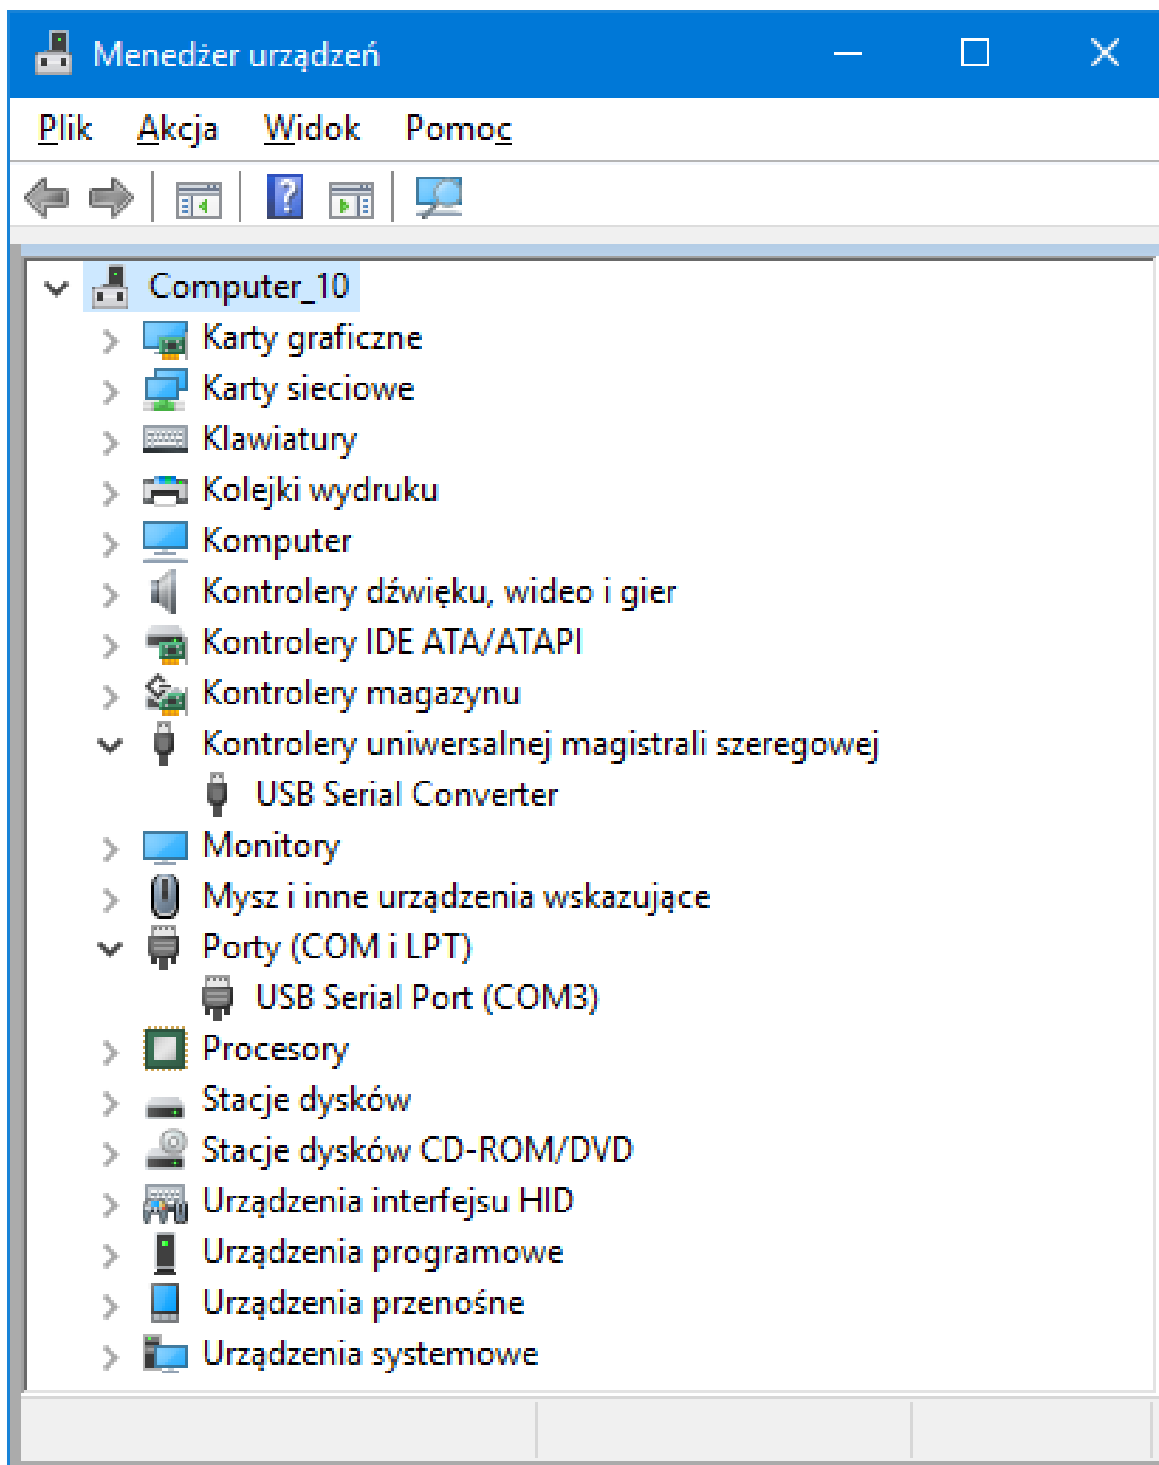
Menedżer urządzeń

Plik Akcja Widok Pomoc

Computer_10
Karty graficzne
Karty sieciowe
Klawiatury
Kolejki wydruku
Komputer
Kontrolery dźwięku, wideo i gier
Kontrolery IDE ATA/ATAPI
Kontrolery magazynu
Kontrolery uniwersalnej magistrali szeregowej
USB Serial Converter
Monitory
Mysz i inne urządzenia wskazujące
Porty (COM i LPT)
USB Serial Port (COM3)
Procesory
Stacje dysków
Stacje dysków CD-ROM/DVD
Urządzenia interfejsu HID
Urządzenia programowe
Urządzenia przenośne
Urządzenia systemowe